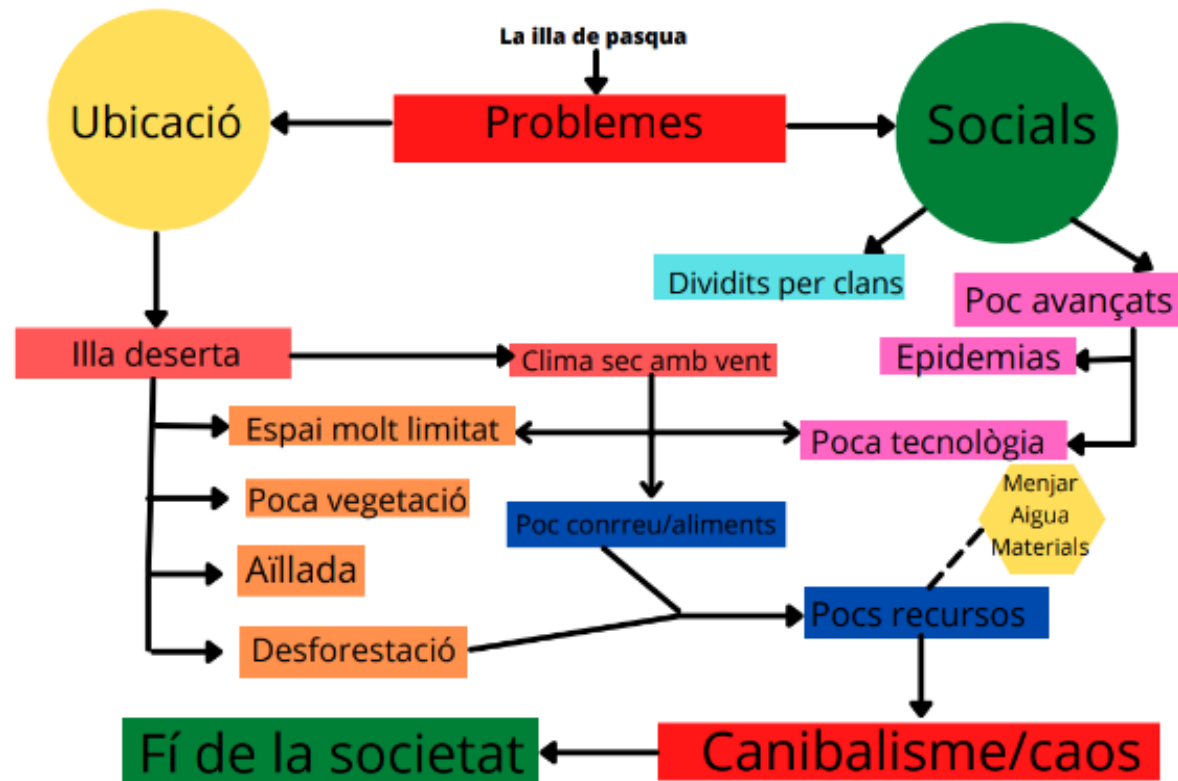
La illa de pasqua

Ubicació

Problemes

Socials

Dividits per clans

Poc avançats

Illa deserta

Clima sec amb vent

Epidemias

Espai molt limitat

Poca tecnològia

Menjar
Aigua
Materials

Poca vegetació

Poc conrreu/aliments

Aïllada

Pocs recursos

Desforestació

Fí de la societat

Canibalisme/caos